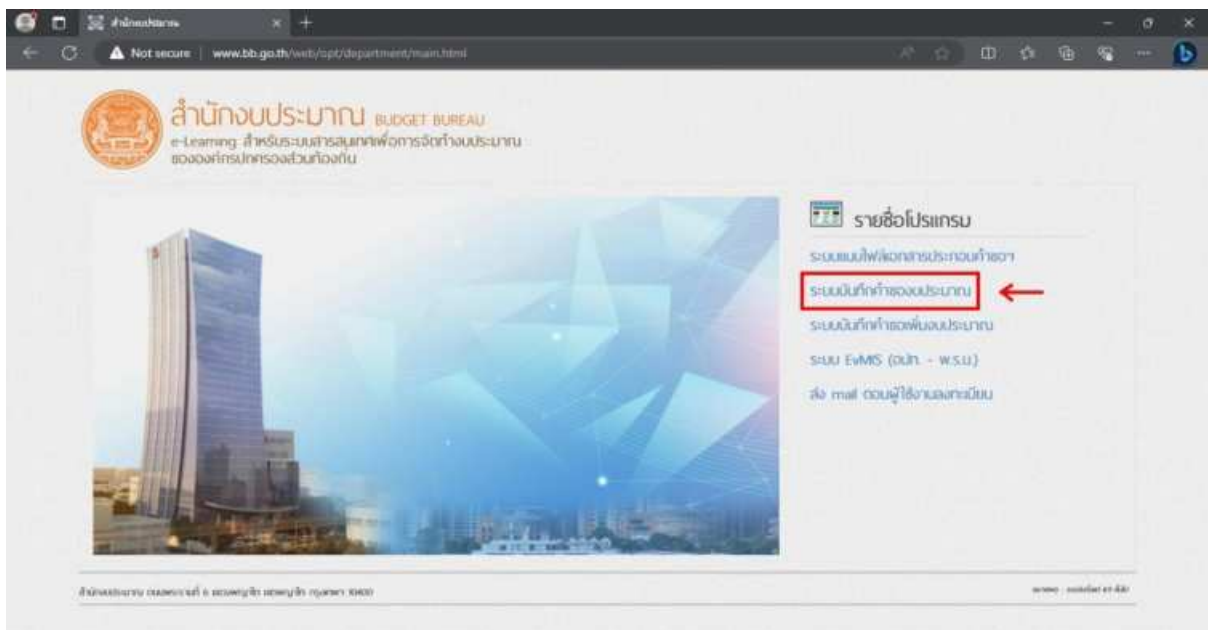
สำนักงบประมาณ

Not secure | www.bb.go.th/web/opt/department/main.html

สำนักงบประมาณ BUDGET BUREAU
e-Learning สำหรับระบบสารสนเทศเพื่อการจัดทำงบประมาณ ขององค์กรปกครองส่วนท้องถิ่น

รายชื่อโปรแกรม

ระบบแนบไฟล์เอกสารประกอบคำขอฯ

ระบบบันทึกคำขอของบประมาณ

ระบบบันทึกคำขอเพิ่มงบประมาณ

ระบบ EvMIS (อปท. - พ.ร.บ.)

ส่ง mail ตอบผู้ใช้งานลงทะเบียน

สำนักงบประมาณ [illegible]

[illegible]